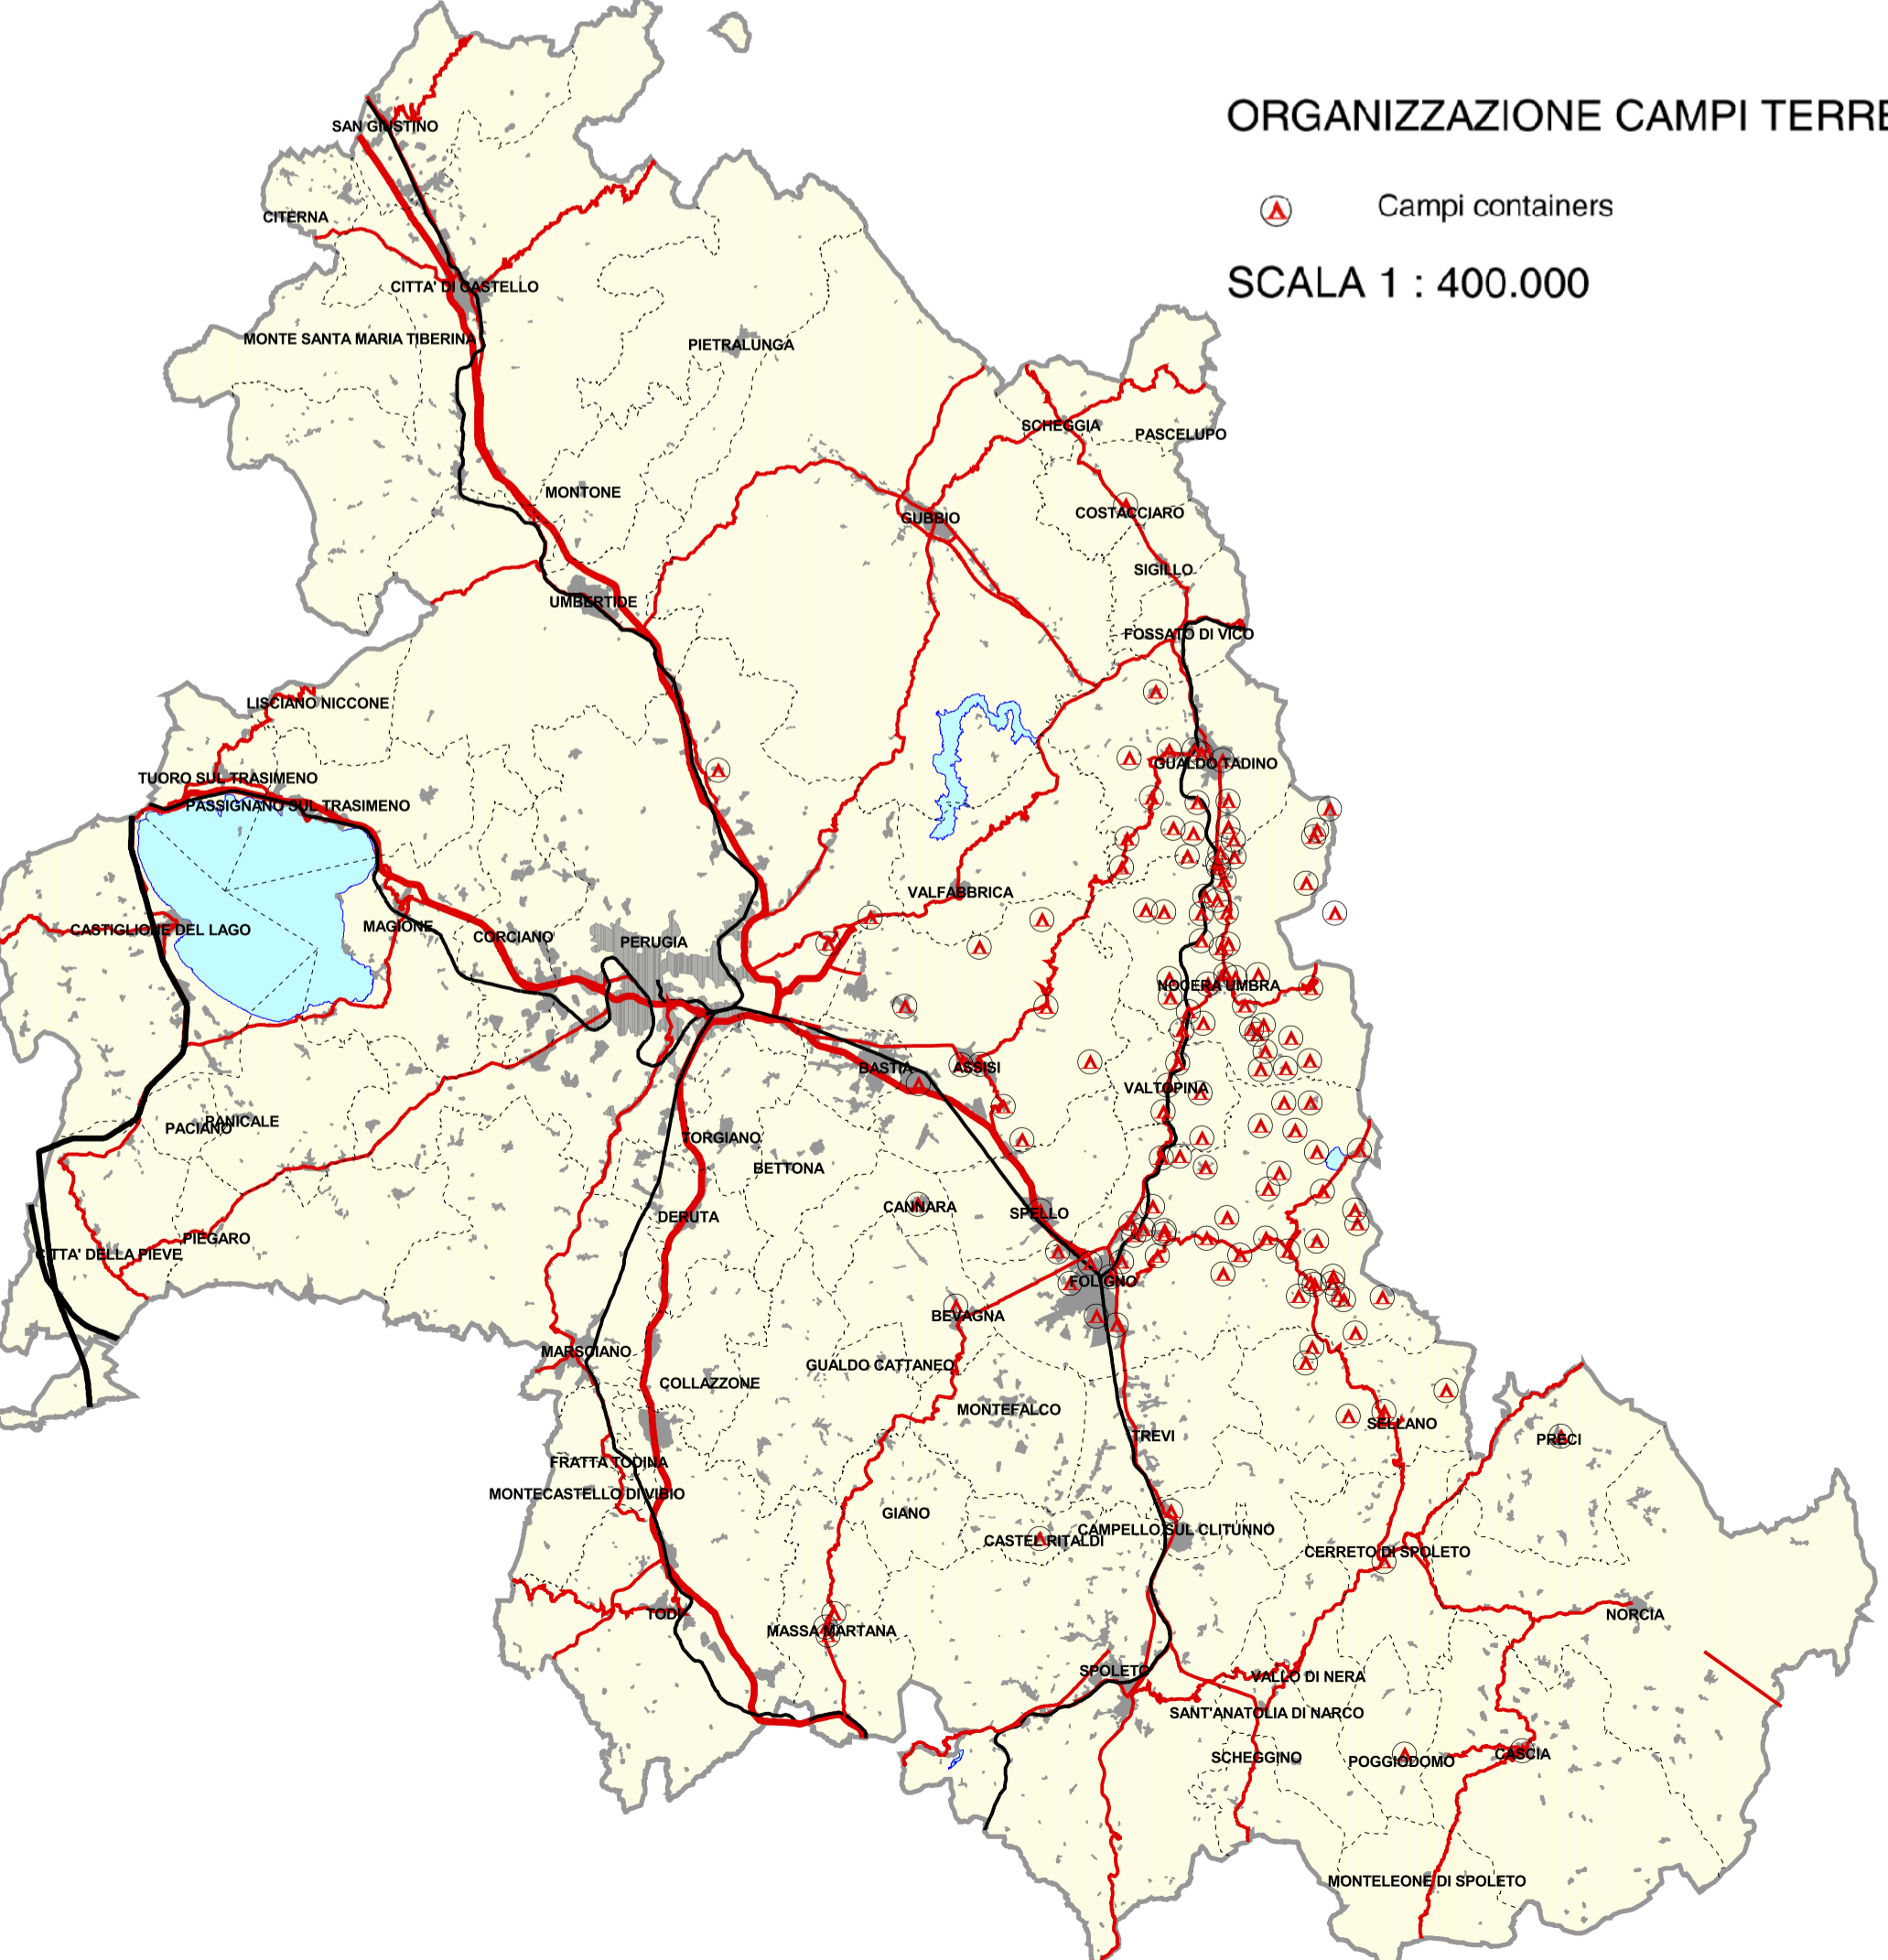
ORGANIZZAZIONE CAMPI TERRE

Campi containers

SCALA 1 : 400.000

SAN GIUSTINO
CITERNA
CITTA' DI CASTELLO
MONTE SANTA MARIA TIBERINA
PIETRALUNGA
MONTONE
UMBERTIDE
SCHEGGIA
PASCELUPO
COSTACCIARO
GUBBIO
SIGILLO
FOSSATO DI VICO
LISCIANO NICCONE
GUALDO TADINO
TUORO SUL TRASIMENO
PASSIGNANO SUL TRASIMENO
VALFABBRICA
CASTIGLIONE DEL LAGO
MAGIONE
CORCIANO
PERUGIA
NOCERA UMBRA
BASTIA
ASSISI
VALTOPINA
PACIANO
PANICALE
TORGIANO
BETTONA
CANNARA
SPELLO
DERUTA
PIEGARO
CITTA' DELLA PIEVE
FOLIGNO
BEVAGNA
MARSCIANO
GUALDO CATTANEO
COLLAZZONE
MONTEFALCO
TREVI
SELLANO
PRECI
FRATTA TODINA
MONTECASTELLO DI VIBIO
GIANO
CASTEL RITALDI
CAMPELLO SUL CLITUNNO
CERRETO DI SPOLETO
TODI
MASSA MARTANA
NORCIA
SPOLETO
VALLO DI NERA
SANT'ANATOLIA DI NARCO
SCHEGGINO
POGGIODOMO
CASCIA
MONTELEONE DI SPOLETO